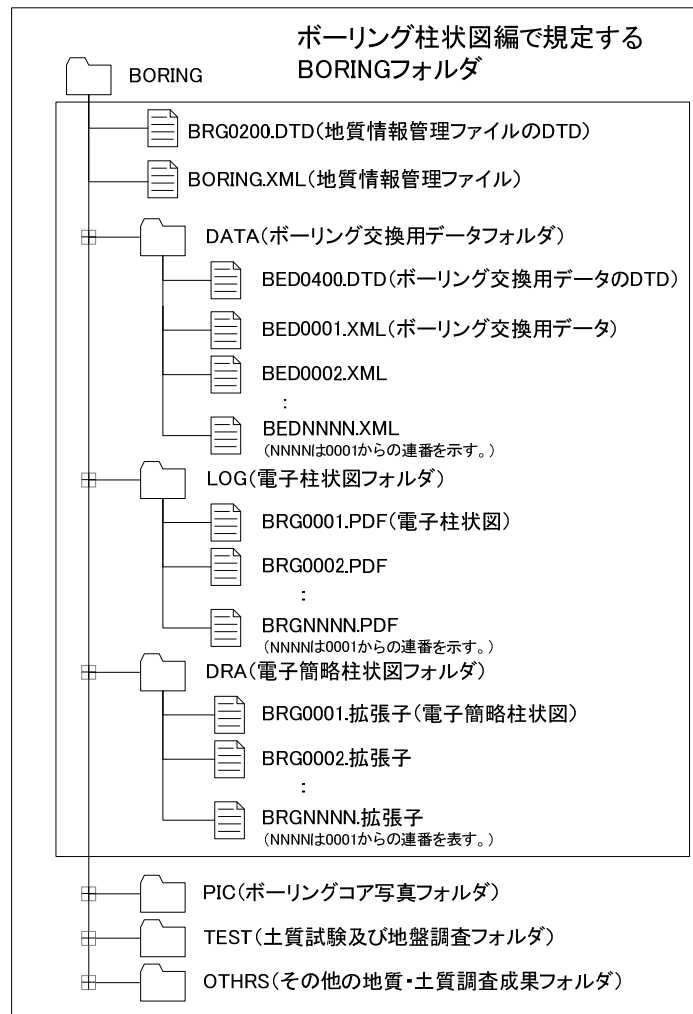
ボーリング柱状図編で規定する
BORINGフォルダ

BORING

BRG0200.DTD(地質情報管理ファイルのDTD)

BORING.XML(地質情報管理ファイル)

DATA(ボーリング交換用データフォルダ)

BED0400.DTD(ボーリング交換用データのDTD)

BED0001.XML(ボーリング交換用データ)

BED0002.XML

:

BEDNNNN.XML
(NNNNは0001からの連番を示す。)

LOG(電子柱状図フォルダ)

BRG0001.PDF(電子柱状図)

BRG0002.PDF

:

BRGNNNN.PDF
(NNNNは0001からの連番を示す。)

DRA(電子簡略柱状図フォルダ)

BRG0001.拡張子(電子簡略柱状図)

BRG0002.拡張子

:

BRGNNNN.拡張子
(NNNNは0001からの連番を表す。)

PIC(ボーリングコア写真フォルダ)

TEST(土質試験及び地盤調査フォルダ)

OTHRS(その他の地質・土質調査成果フォルダ)